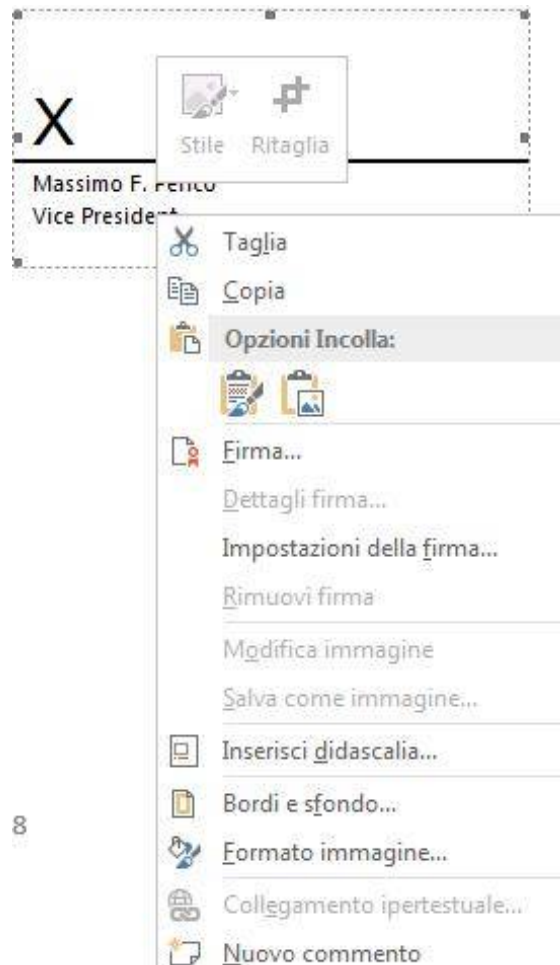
X

Stile Ritaglia

Massimo F. Ferrco
Vice President

Taglia
Copia
Opzioni Incolla:
Firma...
Dettagli firma...
Impostazioni della firma...
Rimuovi firma
Modifica immagine
Salva come immagine...
Inserisci didascalia...
Bordi e sfondo...
Formato immagine...
Collegamento ipertestuale...
Nuovo commento

8